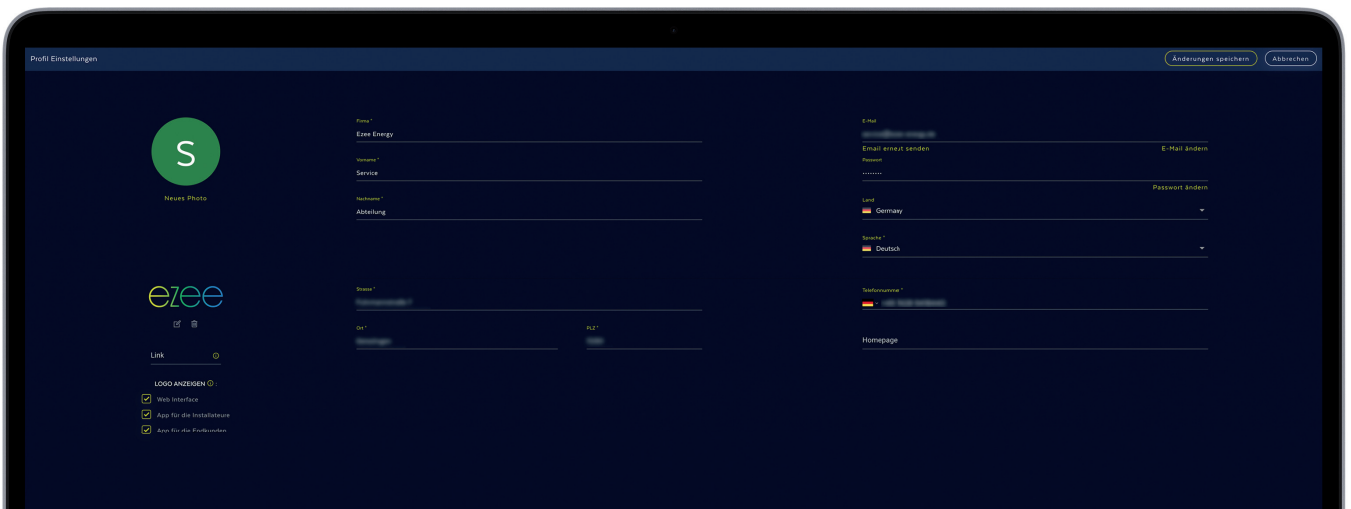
Profil Einstellungen

Änderungen speichern

Abbrechen

S

Neues Photo

ezee

Link

LOGO ANZEIGEN :

Web Interface

App für die Installateure

App für die Endkunden

Firma *
Ezee Energy

Vorname *
Service

Nachname *
Abteilung

Strasse *
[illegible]

Ort *
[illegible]

PLZ *
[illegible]

E-Mail
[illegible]

Email erneut senden

E-Mail ändern

Passwort
········

Passwort ändern

Land
Germany

Sprache *
Deutsch

Telefonnummer *
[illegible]

Homepage